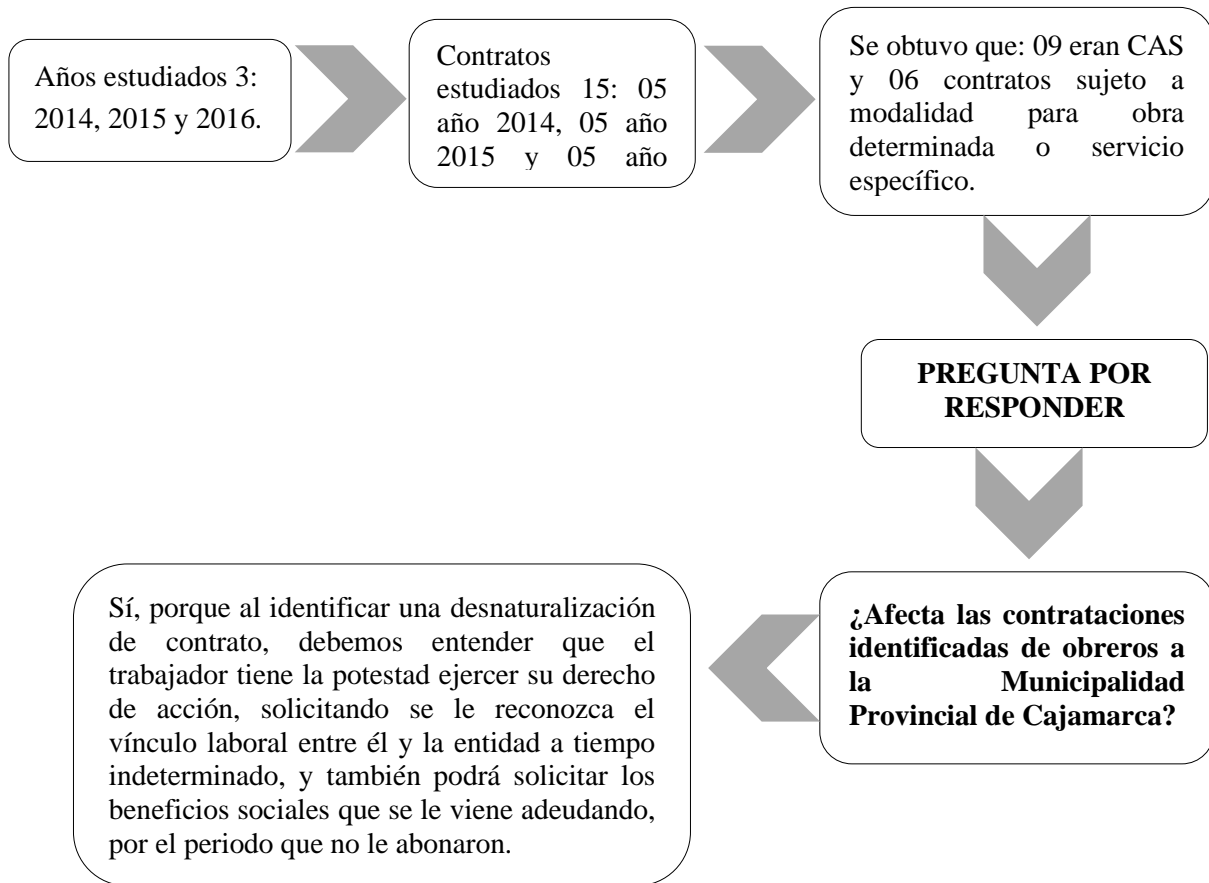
Años estudiados 3: 2014, 2015 y 2016.

Contratos estudiados 15: 05 año 2014, 05 año 2015 y 05 año

Se obtuvo que: 09 eran CAS y 06 contratos sujeto a modalidad para obra determinada o servicio específico.

PREGUNTA POR RESPONDER

¿Afecta las contrataciones identificadas de obreros a la Municipalidad Provincial de Cajamarca?

Sí, porque al identificar una desnaturalización de contrato, debemos entender que el trabajador tiene la potestad ejercer su derecho de acción, solicitando se le reconozca el vínculo laboral entre él y la entidad a tiempo indeterminado, y también podrá solicitar los beneficios sociales que se le viene adeudando, por el periodo que no le abonaron.